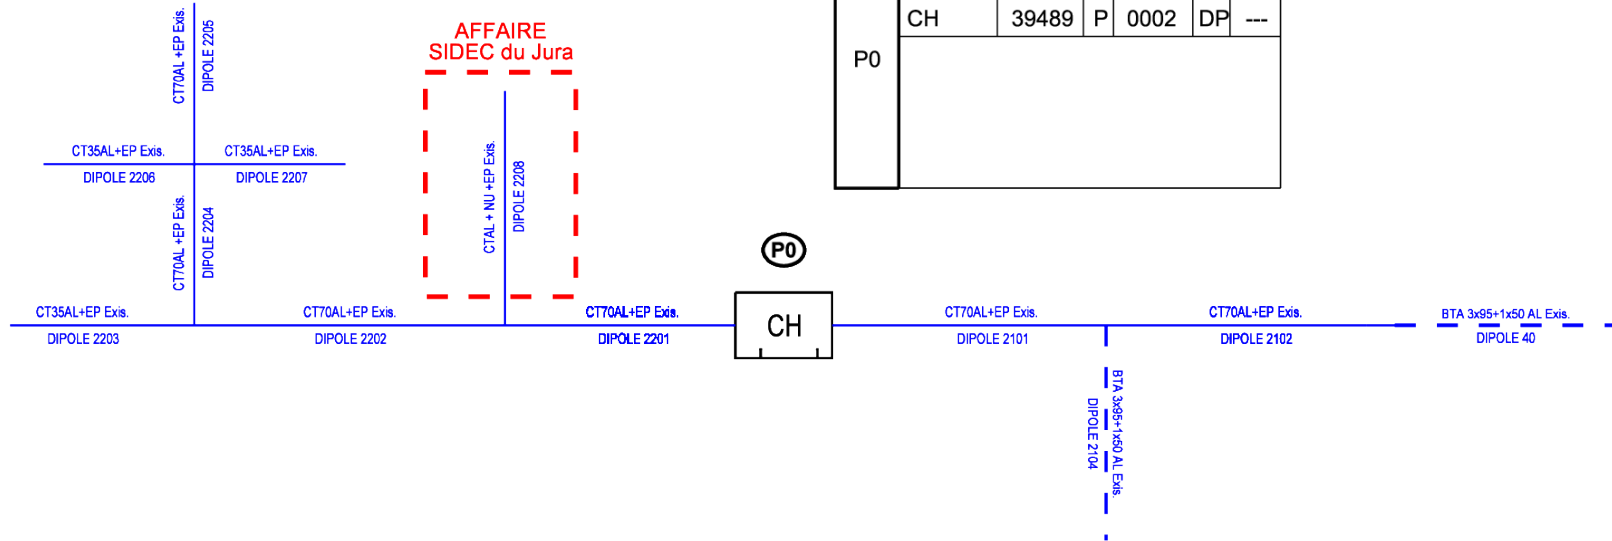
CT70AL +EP Exis.
DIPOLE 2205

AFFAIRE
SIDEC du Jura

| CH | 39489 | P | 0002 | DP | --- |
|---|---|---|---|---|---|

P0

CT35AL+EP Exis.
DIPOLE 2206

CT35AL+EP Exis.
DIPOLE 2207

CTAL + NU +EP Exis.
DIPOLE 2208

CT70AL +EP Exis.
DIPOLE 2204

P0

CT35AL+EP Exis.
DIPOLE 2203

CT70AL+EP Exis.
DIPOLE 2202

CT70AL+EP Exis.
DIPOLE 2201

CH

CT70AL+EP Exis.
DIPOLE 2101

CT70AL+EP Exis.
DIPOLE 2102

BTA 3x95+1x50 AL Exis.
DIPOLE 40

BTA 3x95+1x50 AL Exis.
DIPOLE 2104